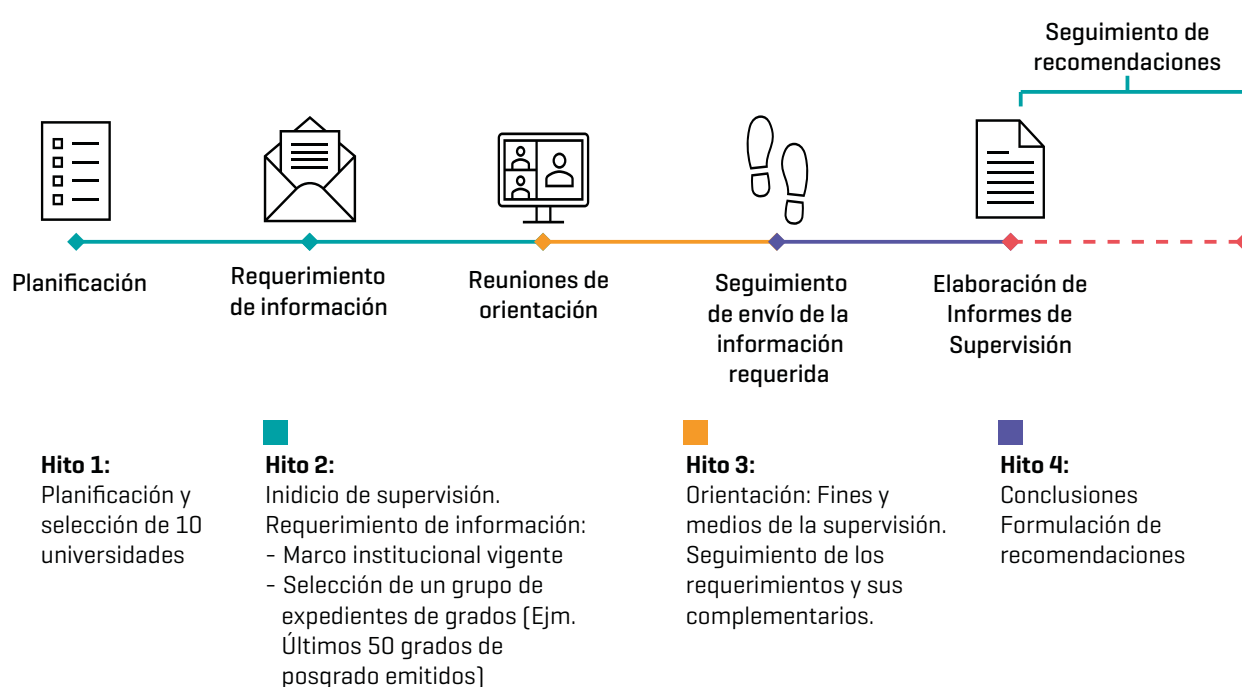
Seguimiento de recomendaciones

Planificación

Requerimiento de información

Reuniones de orientación

Seguimiento de envío de la información requerida

Elaboración de Informes de Supervisión

Hito 1:
Planificación y selección de 10 universidades

Hito 2:
Inidicio de supervisión.
Requerimiento de información:
- Marco institucional vigente
- Selección de un grupo de expedientes de grados (Ejm. Últimos 50 grados de posgrado emitidos)

Hito 3:
Orientación: Fines y medios de la supervisión.
Seguimiento de los requerimientos y sus complementarios.

Hito 4:
Conclusiones
Formulación de recomendaciones